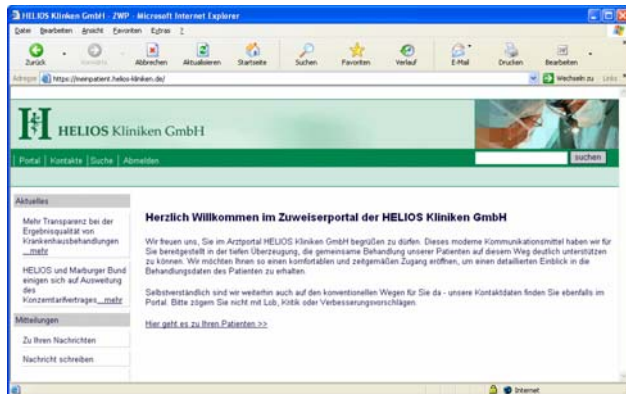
HELIOS Kliniken GmbH - ZWP - Microsoft Internet Explorer

Datei Bearbeiten Ansicht Favoriten Extras ?

Zurück Vorwärts Abbrechen Aktualisieren Startseite Suchen Favoriten Verlauf E-Mail Drucken Bearbeiten

Adresse https://meinpatient.helios-kliniken.de/ Wechseln zu Links

HELIOS Kliniken GmbH

Portal | Kontakte | Suche | Abmelden

suchen

Aktuelles

Mehr Transparenz bei der Ergebnisqualität von Krankenhausbehandlungen ...mehr

HELIOS und Marburger Bund einigen sich auf Ausweitung des Konzerntarifvertrages ...mehr

Mitteilungen

Zu Ihren Nachrichten

Nachricht schreiben

Herzlich Willkommen im Zuweiserportal der HELIOS Kliniken GmbH

Wir freuen uns, Sie im Arztportal HELIOS Kliniken GmbH begrüßen zu dürfen. Dieses moderne Kommunikationsmittel haben wir für Sie bereitgestellt in der tiefen Überzeugung, die gemeinsame Behandlung unserer Patienten auf diesem Weg deutlich unterstützen zu können. Wir möchten Ihnen so einen komfortablen und zeitgemäßen Zugang eröffnen, um einen detaillierten Einblick in die Behandlungsdaten des Patienten zu erhalten.

Selbstverständlich sind wir weiterhin auch auf den konventionellen Wegen für Sie da - unsere Kontaktdaten finden Sie ebenfalls im Portal. Bitte zögern Sie nicht mit Lob, Kritik oder Verbesserungsvorschlägen.

Hier geht es zu Ihren Patienten >>

Internet